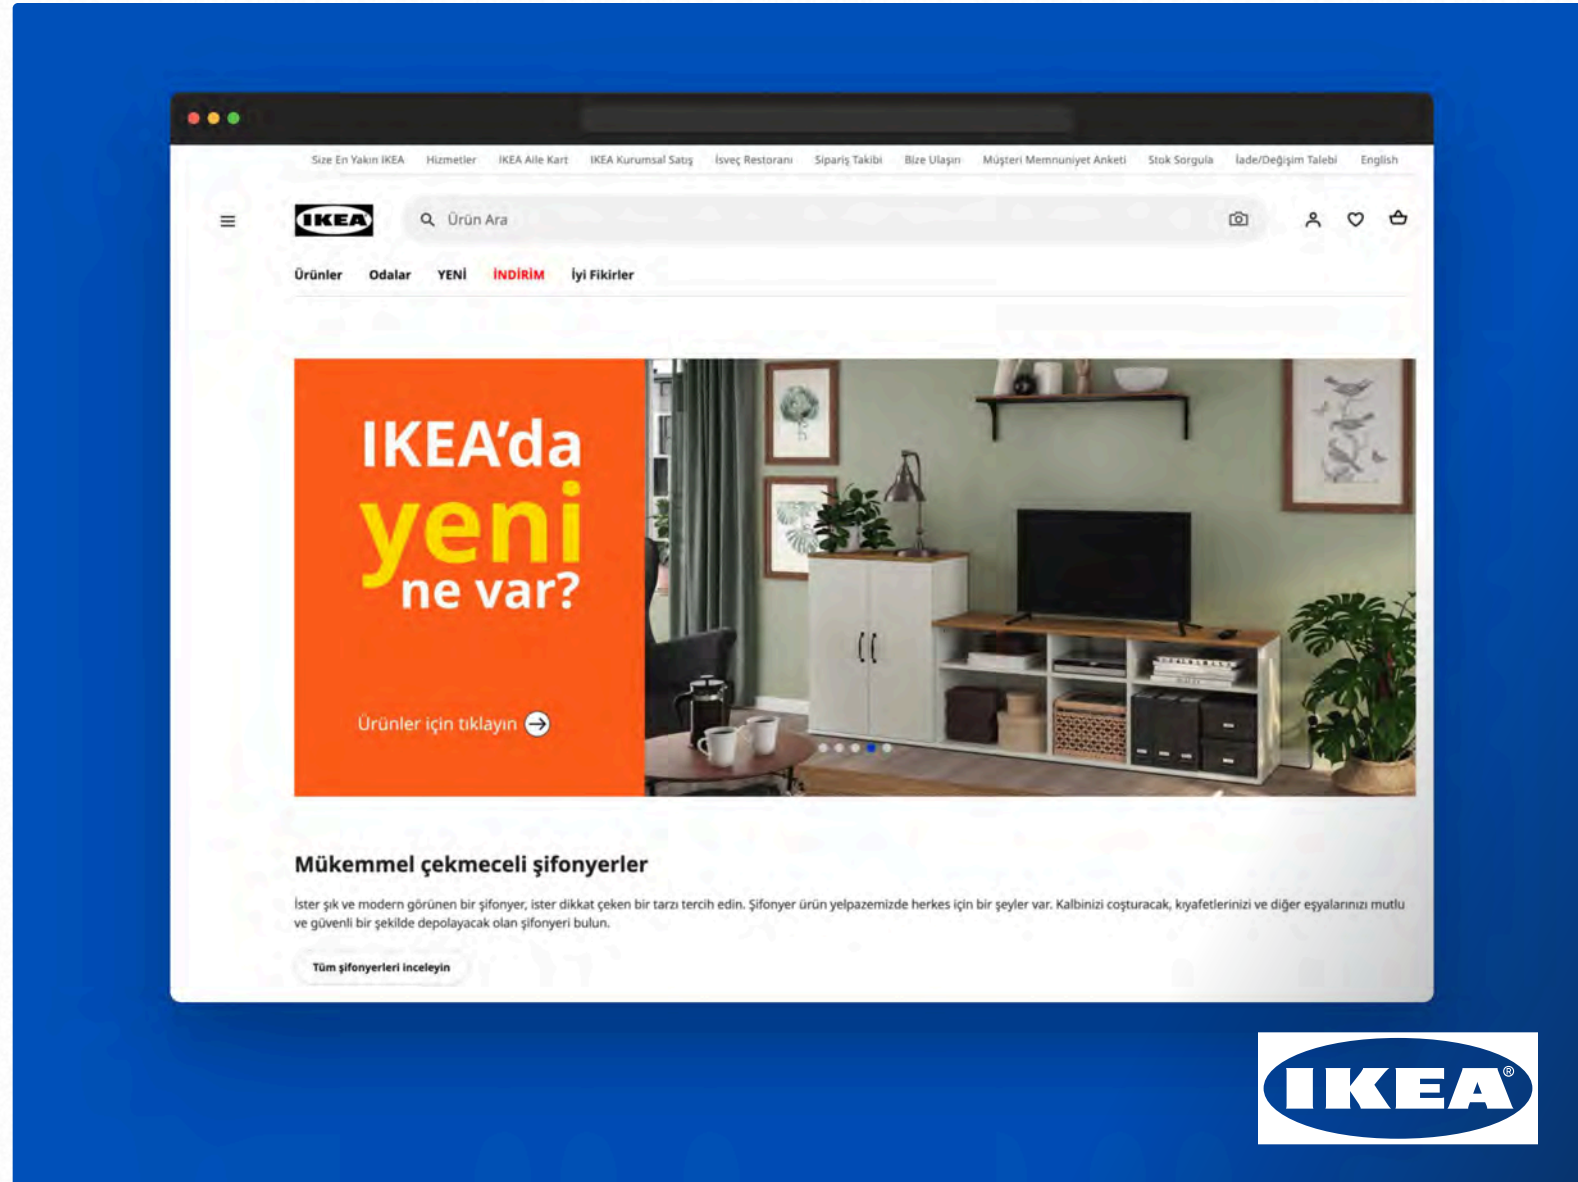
Size En Yakın IKEA Hizmetler IKEA Aile Kart IKEA Kurumsal Satış İsveç Restoranı Sipariş Takibi Bize Ulaşın Müşteri Memnuniyet Anketi Stok Sorgula İade/Değişim Talebi English

IKEA

Ürün Ara

Ürünler Odalar YENİ İNDİRİM İyi Fikirler

IKEA'da yeni ne var?

Ürünler için tıklayın

Mükemmel çekmeceli şifonyerler

İster şık ve modern görünen bir şifonyer, ister dikkat çeken bir tarzı tercih edin. Şifonyer ürün yelpazemizde herkes için bir şeyler var. Kalbinizi coşturacak, kıyafetlerinizi ve diğer eşyalarınızı mutlu ve güvenli bir şekilde depolayacak olan şifonyeri bulun.

Tüm şifonyerleri inceleyin

IKEA®